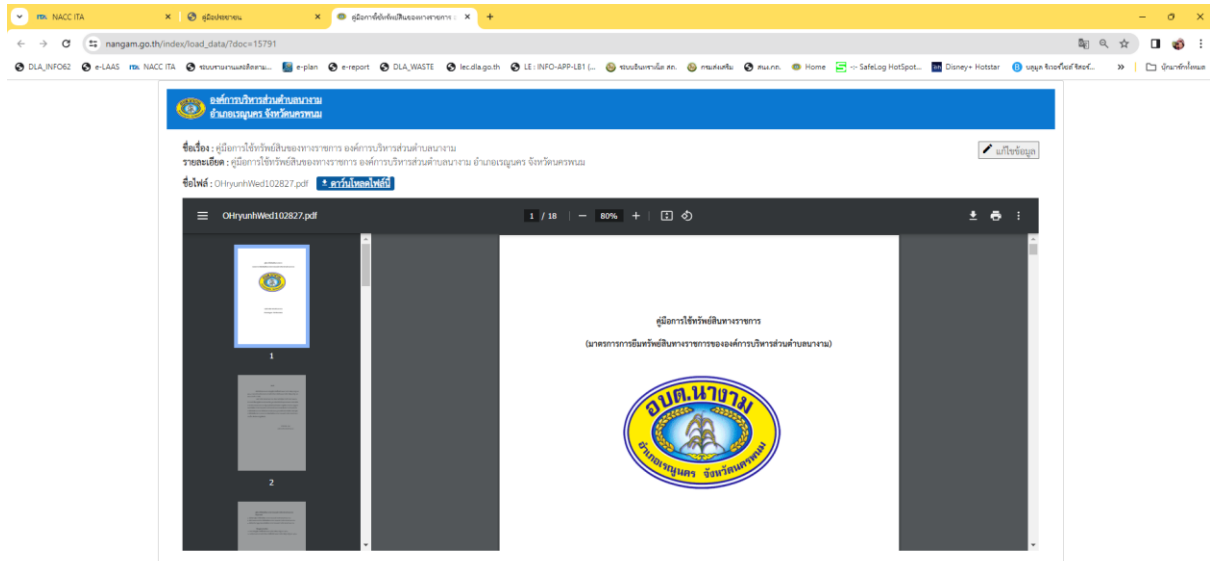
NACC ITA
คู่มือปฏิบัติงาน
คู่มือการใช้ทรัพย์สินของทางราชการ
nangam.go.th/index/load_data/?doc=15791
DLA_INFO62 e-LAAS NACC ITA ระบบรายงานผลและติดตาม... e-plan e-report DLA_WASTE lec.dla.go.th LE : INFO-APP-LB1 (... ระบบข้อมูลกลางฯ สถ. กรมส่งเสริม สมเ.กก. Home SafeLog HotSpot... Disney+ Hotstar บัญชี จิ๊กซอว์ จิ๊กซอว์... บุ๊กมาร์กทั้งหมด

องค์การบริหารส่วนตำบลนางาม
อำเภอเรณูนคร จังหวัดนครพนม

ชื่อเรื่อง : คู่มือการใช้ทรัพย์สินของทางราชการ องค์การบริหารส่วนตำบลนางาม
รายละเอียด : คู่มือการใช้ทรัพย์สินของทางราชการ องค์การบริหารส่วนตำบลนางาม อำเภอเรณูนคร จังหวัดนครพนม
แก้ไขข้อมูล
ชื่อไฟล์ : OHryunhWed102827.pdf ดาวน์โหลดไฟล์นี้

OHryunhWed102827.pdf 1 / 18 80%

1
2

คู่มือการใช้ทรัพย์สินทางราชการ
(มาตรการการยืมทรัพย์สินทางราชการขององค์การบริหารส่วนตำบลนางาม)
อบต.นางาม
อำเภอเรณูนคร จังหวัดนครพนม